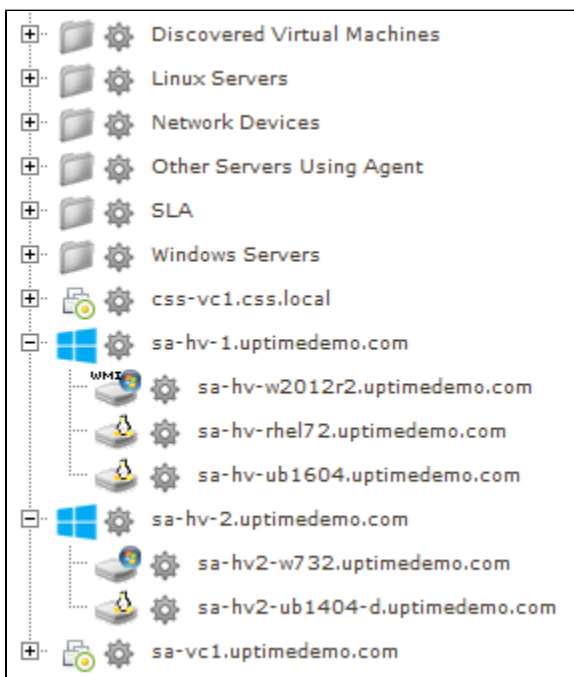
Discovered Virtual Machines
Linux Servers
Network Devices
Other Servers Using Agent
SLA
Windows Servers
css-vc1.css.local
sa-hv-1.uptimedemo.com
WMI sa-hv-w2012r2.uptimedemo.com
sa-hv-rhel72.uptimedemo.com
sa-hv-ub1604.uptimedemo.com
sa-hv-2.uptimedemo.com
sa-hv2-w732.uptimedemo.com
sa-hv2-ub1404-d.uptimedemo.com
sa-vc1.uptimedemo.com